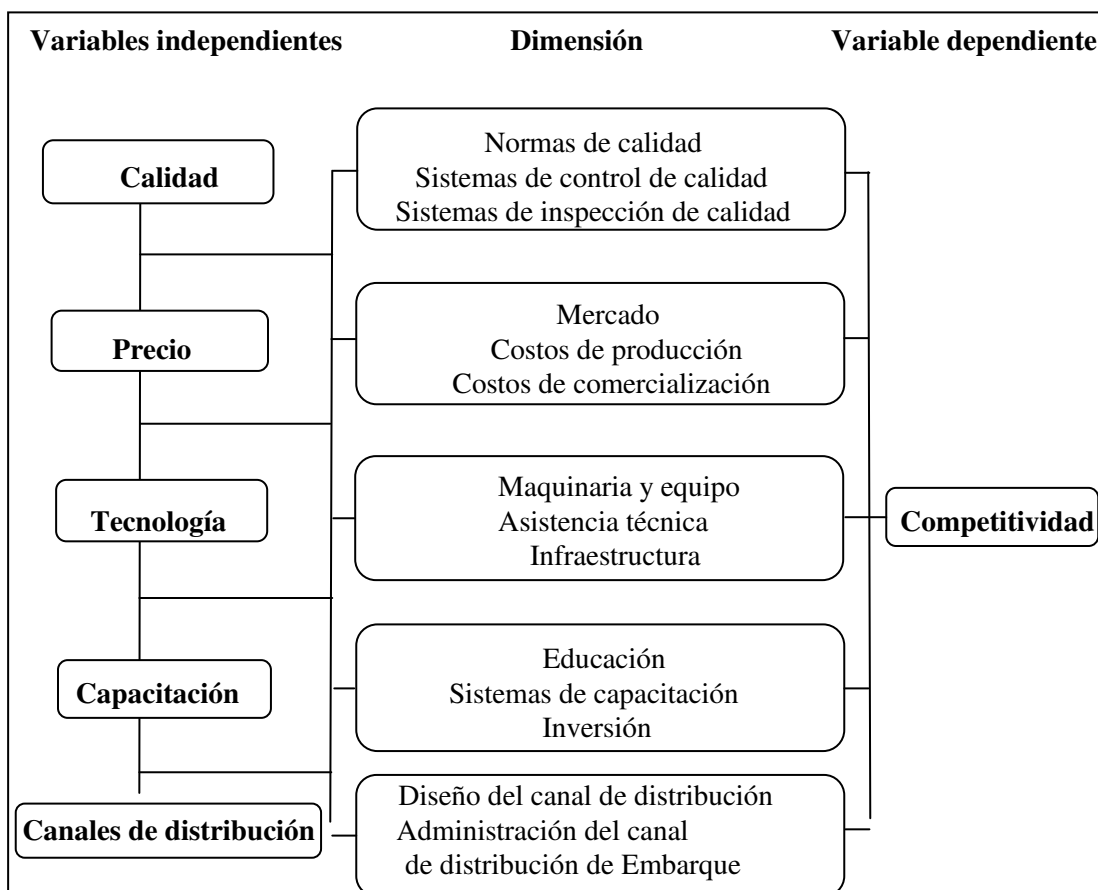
Variables independientes

Dimensión

Variable dependiente

Calidad

Normas de calidad
Sistemas de control de calidad
Sistemas de inspección de calidad

Precio

Mercado
Costos de producción
Costos de comercialización

Tecnología

Maquinaria y equipo
Asistencia técnica
Infraestructura

Competitividad

Capacitación

Educación
Sistemas de capacitación
Inversión

Canales de distribución

Diseño del canal de distribución
Administración del canal de distribución de Embarque